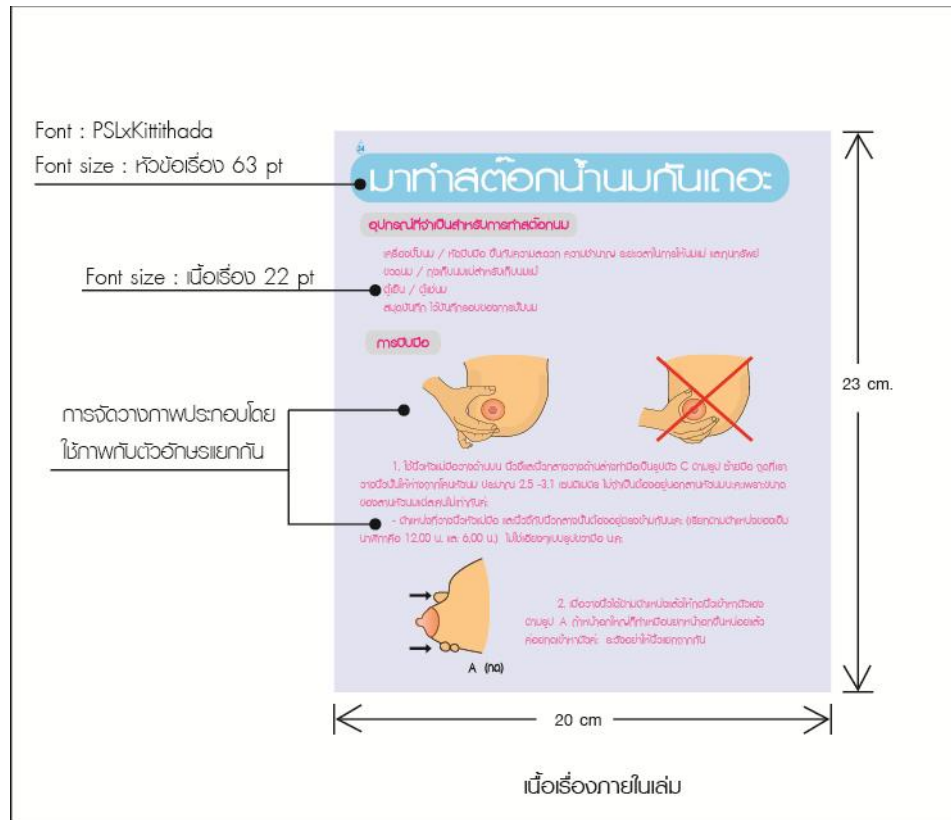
Font : PSLxKittithada

Font size : หัวข้อเรื่อง 63 pt

Font size : เนื้อเรื่อง 22 pt

การจัดวางภาพประกอบโดยใช้ภาพกับตัวอักษรแยกกัน

24

มาทำสต๊อกน้ำนมกันเถอะ

อุปกรณ์ที่จำเป็นสำหรับการทำสต๊อกนม

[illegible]

การบีบมือ

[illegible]

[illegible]

A (กด)

2. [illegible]

23 cm.

20 cm

เนื้อเรื่องภายในเล่ม